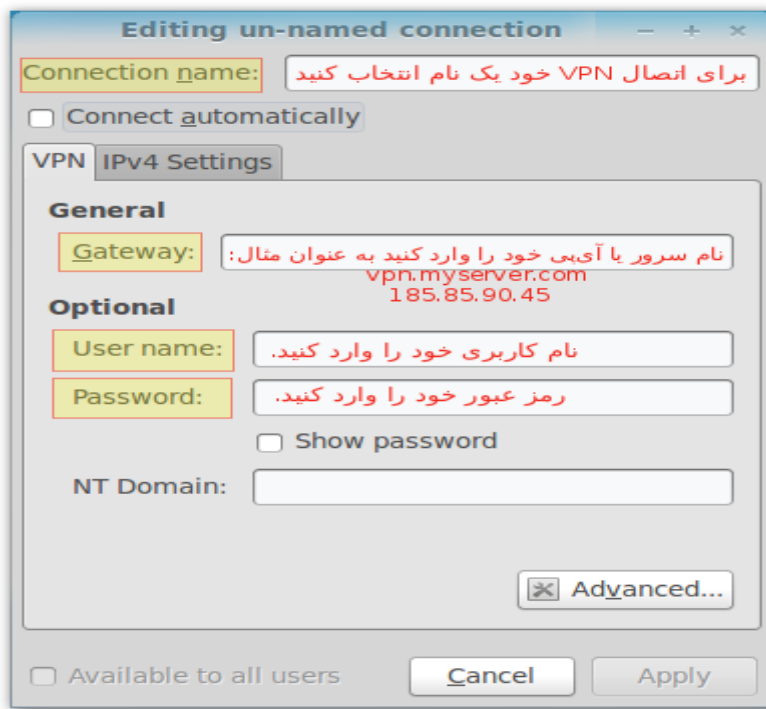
Editing un-named connection

Connection name: برای اتصال VPN خود یک نام انتخاب کنید

Connect automatically

VPN IPv4 Settings

General

Gateway: نام سرور یا آیپی خود را وارد کنید به عنوان مثال:
vpn.myserver.com
185.85.90.45

Optional

User name: نام کاربری خود را وارد کنید.

Password: رمز عبور خود را وارد کنید.

Show password

NT Domain:

Advanced...

Available to all users

Cancel

Apply